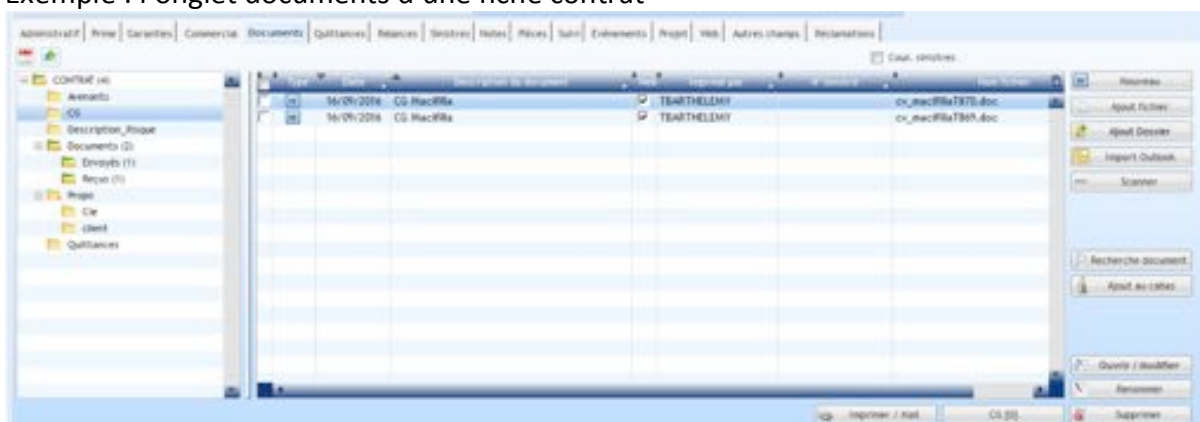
Exemple : l'onglet documents d'une fiche contrat

Administratif | Prime | Garanties | Commercial | Documents | Quittances | Relances | Sinistres | Notes | Pièces | Suivi | Evènements | Projet | Web | Autres champs | Réclamations

Cour. sinistres

CONTRAT (4)
Avenants
CG
Description_Risque
Documents (2)
Envoyés (1)
Reçus (1)
Propo
Cie
client
Quittances

| | Type | Date | Description du document | | Imprimé par | N°Sinistre | Nom fichier |
|---|---|---|---|---|---|---|---|
| | | 16/09/2016 | CG Macif88a | ☑ | TBARTHELEMY | | cv_macif88aT870.doc |
| | | 16/09/2016 | CG Macif88a | ☑ | TBARTHELEMY | | cv_macif88aT869.doc |

Nouveau
Ajout fichier
Ajout Dossier
Import Outlook
Scanner
Recherche document
Ajout au cabas
Ouvrir / Modifier
Renommer
Supprimer
Imprimer / Aut
CG [0]